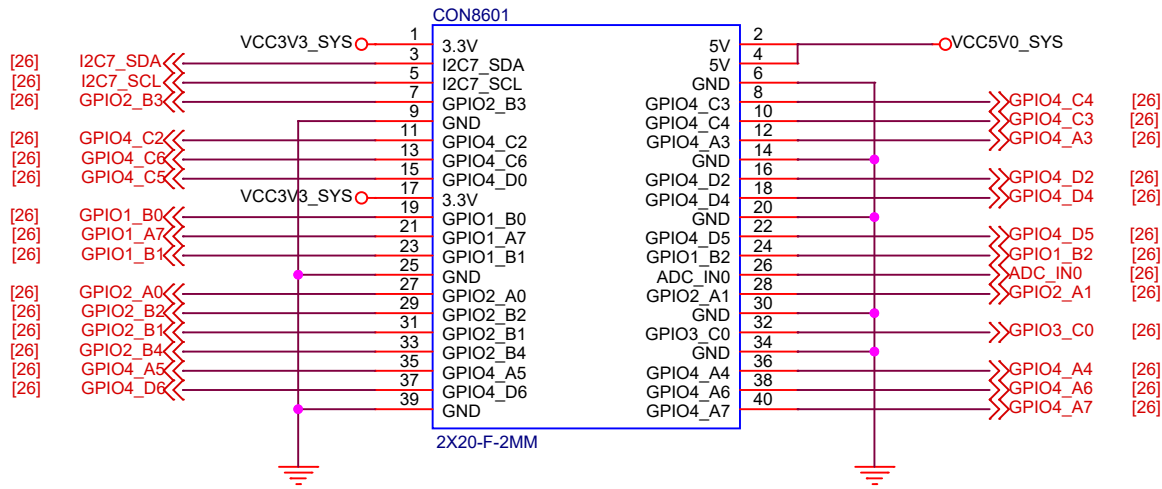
CON8601

VCC3V3_SYS 1 3.3V
[26] I2C7_SDA 3 I2C7_SDA
[26] I2C7_SCL 5 I2C7_SCL
[26] GPIO2_B3 7 GPIO2_B3
9 GND
[26] GPIO4_C2 11 GPIO4_C2
[26] GPIO4_C6 13 GPIO4_C6
[26] GPIO4_C5 15 GPIO4_D0
VCC3V3_SYS 17 3.3V
19 GPIO1_B0
[26] GPIO1_B0 21 GPIO1_A7
[26] GPIO1_A7 23 GPIO1_B1
[26] GPIO1_B1 25 GND
[26] GPIO2_A0 27 GPIO2_A0
[26] GPIO2_B2 29 GPIO2_B2
[26] GPIO2_B1 31 GPIO2_B1
[26] GPIO2_B4 33 GPIO2_B4
[26] GPIO4_A5 35 GPIO4_A5
[26] GPIO4_D6 37 GPIO4_D6
39 GND

2 5V VCC5V0_SYS
4 5V
6 GND
8 GPIO4_C3 GPIO4_C4 [26]
10 GPIO4_C4 GPIO4_C3 [26]
12 GPIO4_A3 GPIO4_A3 [26]
14 GND
16 GPIO4_D2 GPIO4_D2 [26]
18 GPIO4_D4 GPIO4_D4 [26]
20 GND
22 GPIO4_D5 GPIO4_D5 [26]
24 GPIO1_B2 GPIO1_B2 [26]
26 ADC_IN0 ADC_IN0 [26]
28 GPIO2_A1 GPIO2_A1 [26]
30 GND
32 GPIO3_C0 GPIO3_C0 [26]
34 GND
36 GPIO4_A4 GPIO4_A4 [26]
38 GPIO4_A6 GPIO4_A6 [26]
40 GPIO4_A7 GPIO4_A7 [26]

2X20-F-2MM